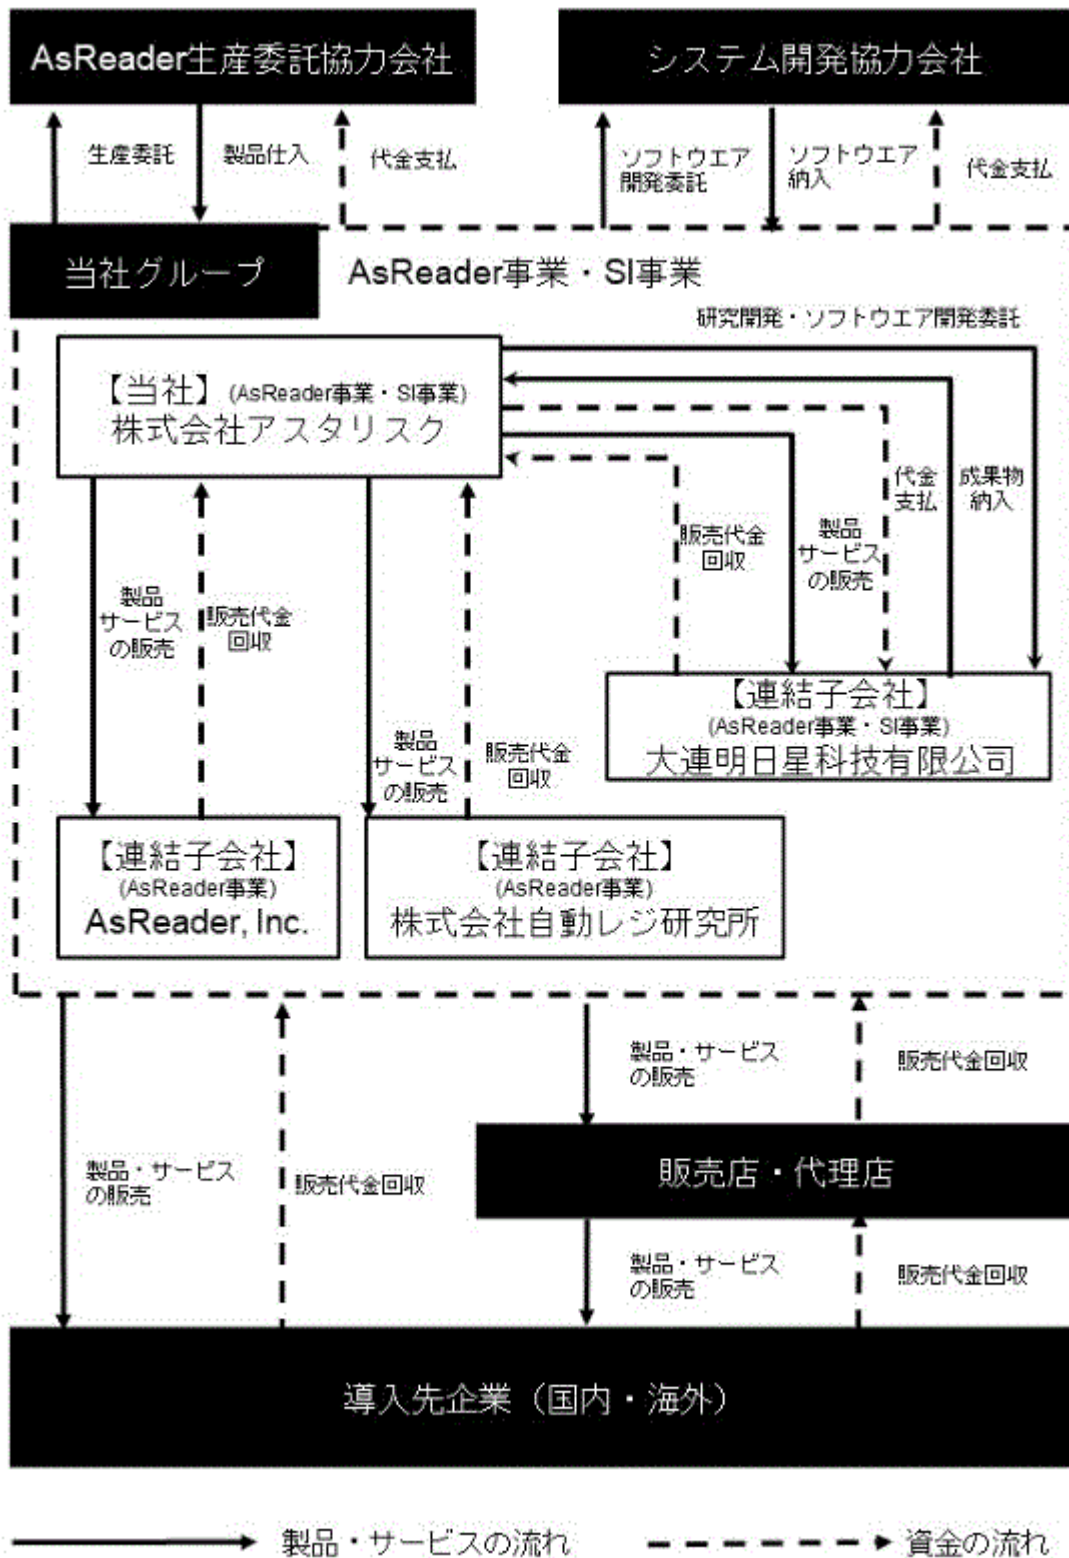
AsReader生産委託協力会社

システム開発協力会社

生産委託

製品仕入

代金支払

ソフトウエア開発委託

ソフトウエア納入

代金支払

当社グループ

AsReader事業・SI事業

研究開発・ソフトウエア開発委託

【当社】(AsReader事業・SI事業)
株式会社アスタリスク

代金支払

成果物納入

販売代金回収

製品サービスの販売

製品サービスの販売

販売代金回収

製品サービスの販売

販売代金回収

【連結子会社】
(AsReader事業・SI事業)
大連明日星科技有限公司

【連結子会社】
(AsReader事業)
AsReader, Inc.

【連結子会社】
(AsReader事業)
株式会社自動レジ研究所

製品・サービスの販売

販売代金回収

製品・サービスの販売

販売代金回収

販売店・代理店

製品・サービスの販売

販売代金回収

導入先企業（国内・海外）

製品・サービスの流れ

資金の流れ